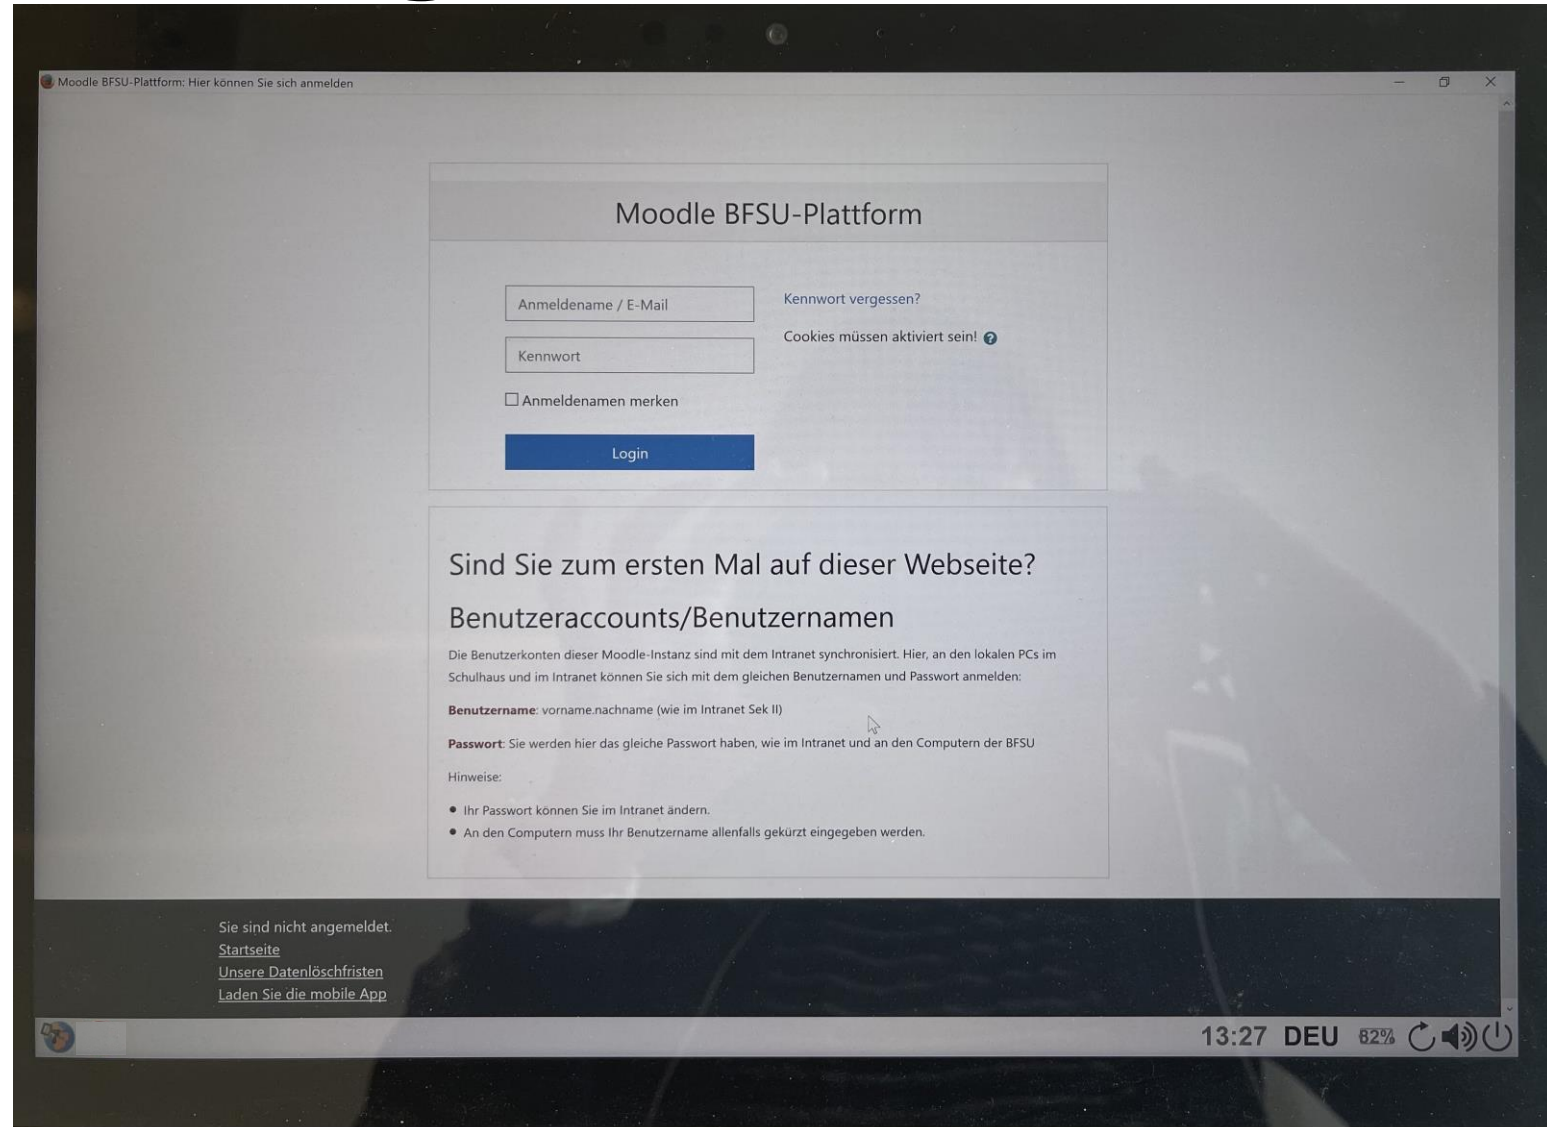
Moodle BFSU-Plattform: Hier können Sie sich anmelden

Moodle BFSU-Plattform

Anmeldename / E-Mail

Kennwort

Kennwort vergessen?

Cookies müssen aktiviert sein!

Anmeldenamen merken

Login

Sind Sie zum ersten Mal auf dieser Webseite?

Benutzeraccounts/Benutzernamen

Die Benutzerkonten dieser Moodle-Instanz sind mit dem Intranet synchronisiert. Hier, an den lokalen PCs im Schulhaus und im Intranet können Sie sich mit dem gleichen Benutzernamen und Passwort anmelden:

**Benutzername**: vorname.nachname (wie im Intranet Sek II)

**Passwort**: Sie werden hier das gleiche Passwort haben, wie im Intranet und an den Computern der BFSU

Hinweise:

- Ihr Passwort können Sie im Intranet ändern.
- An den Computern muss Ihr Benutzername allenfalls gekürzt eingegeben werden.

Sie sind nicht angemeldet.
Startseite
Unsere Datenlöschfristen
Laden Sie die mobile App

13:27 DEU 82%